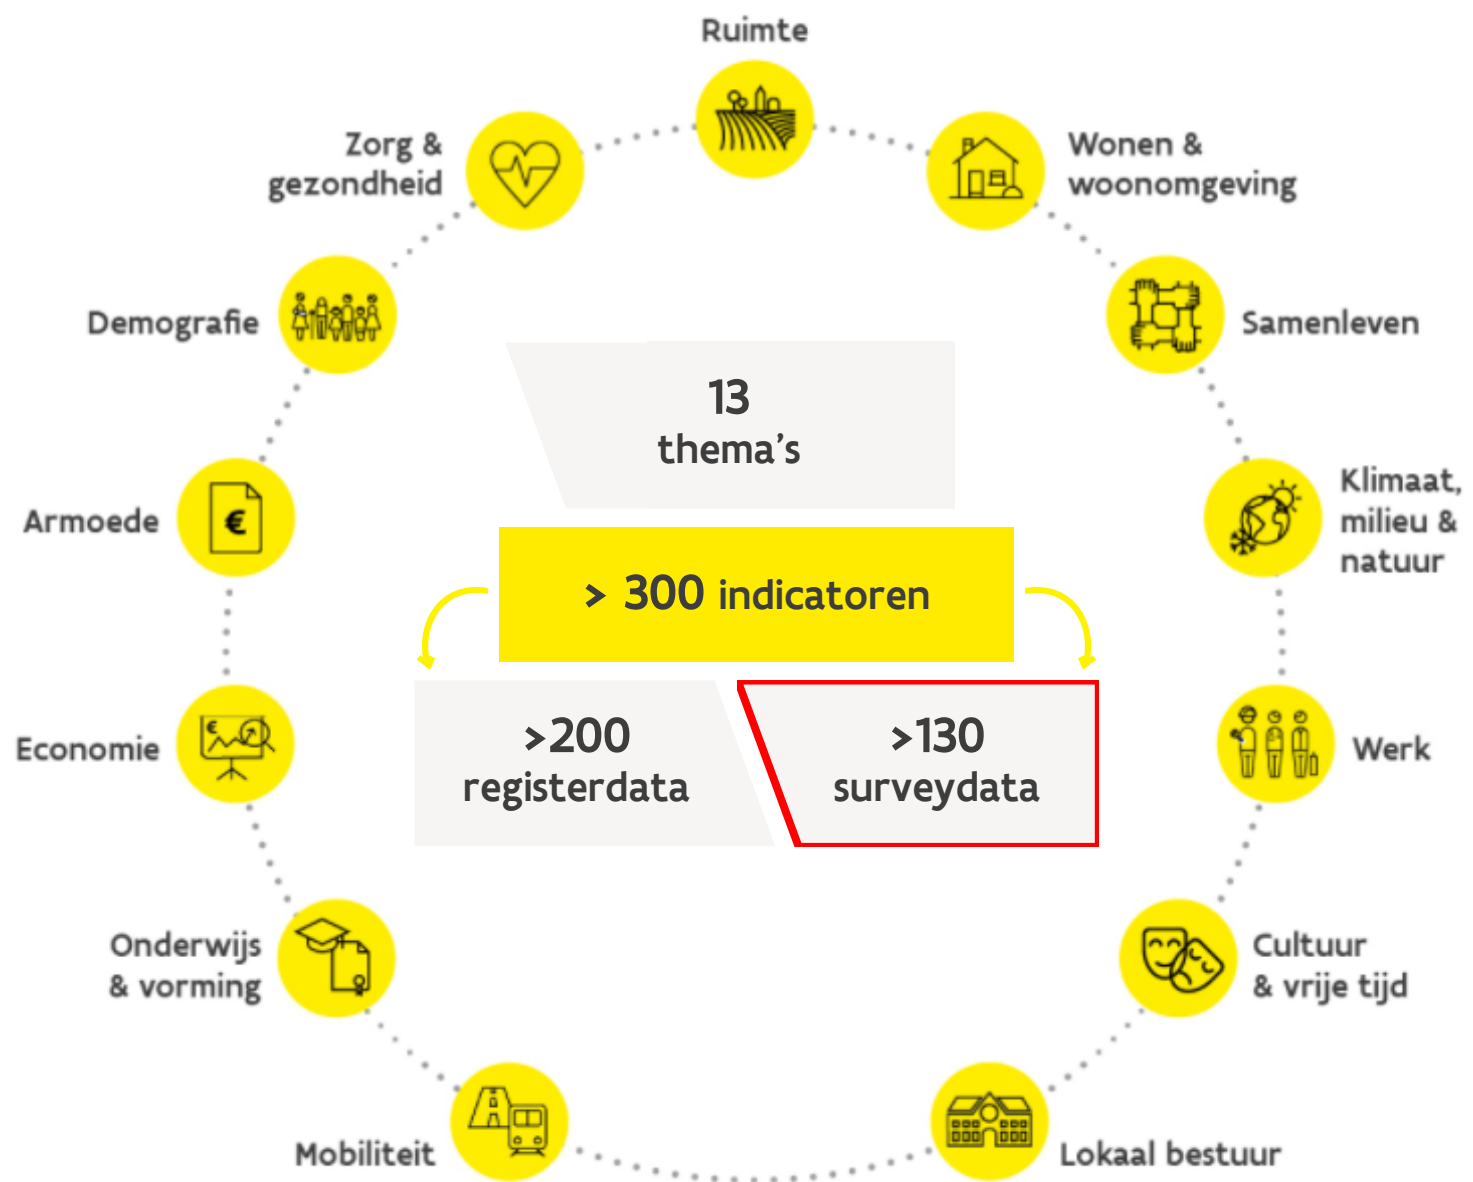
Ruimte

Zorg & gezondheid

Wonen & woonomgeving

Demografie

Samenleven

13 thema's

Armoede

Klimaat, milieu & natuur

> 300 indicatoren

>200 registerdata

>130 surveydata

Economie

Werk

Onderwijs & vorming

Cultuur & vrije tijd

Mobiliteit

Lokaal bestuur